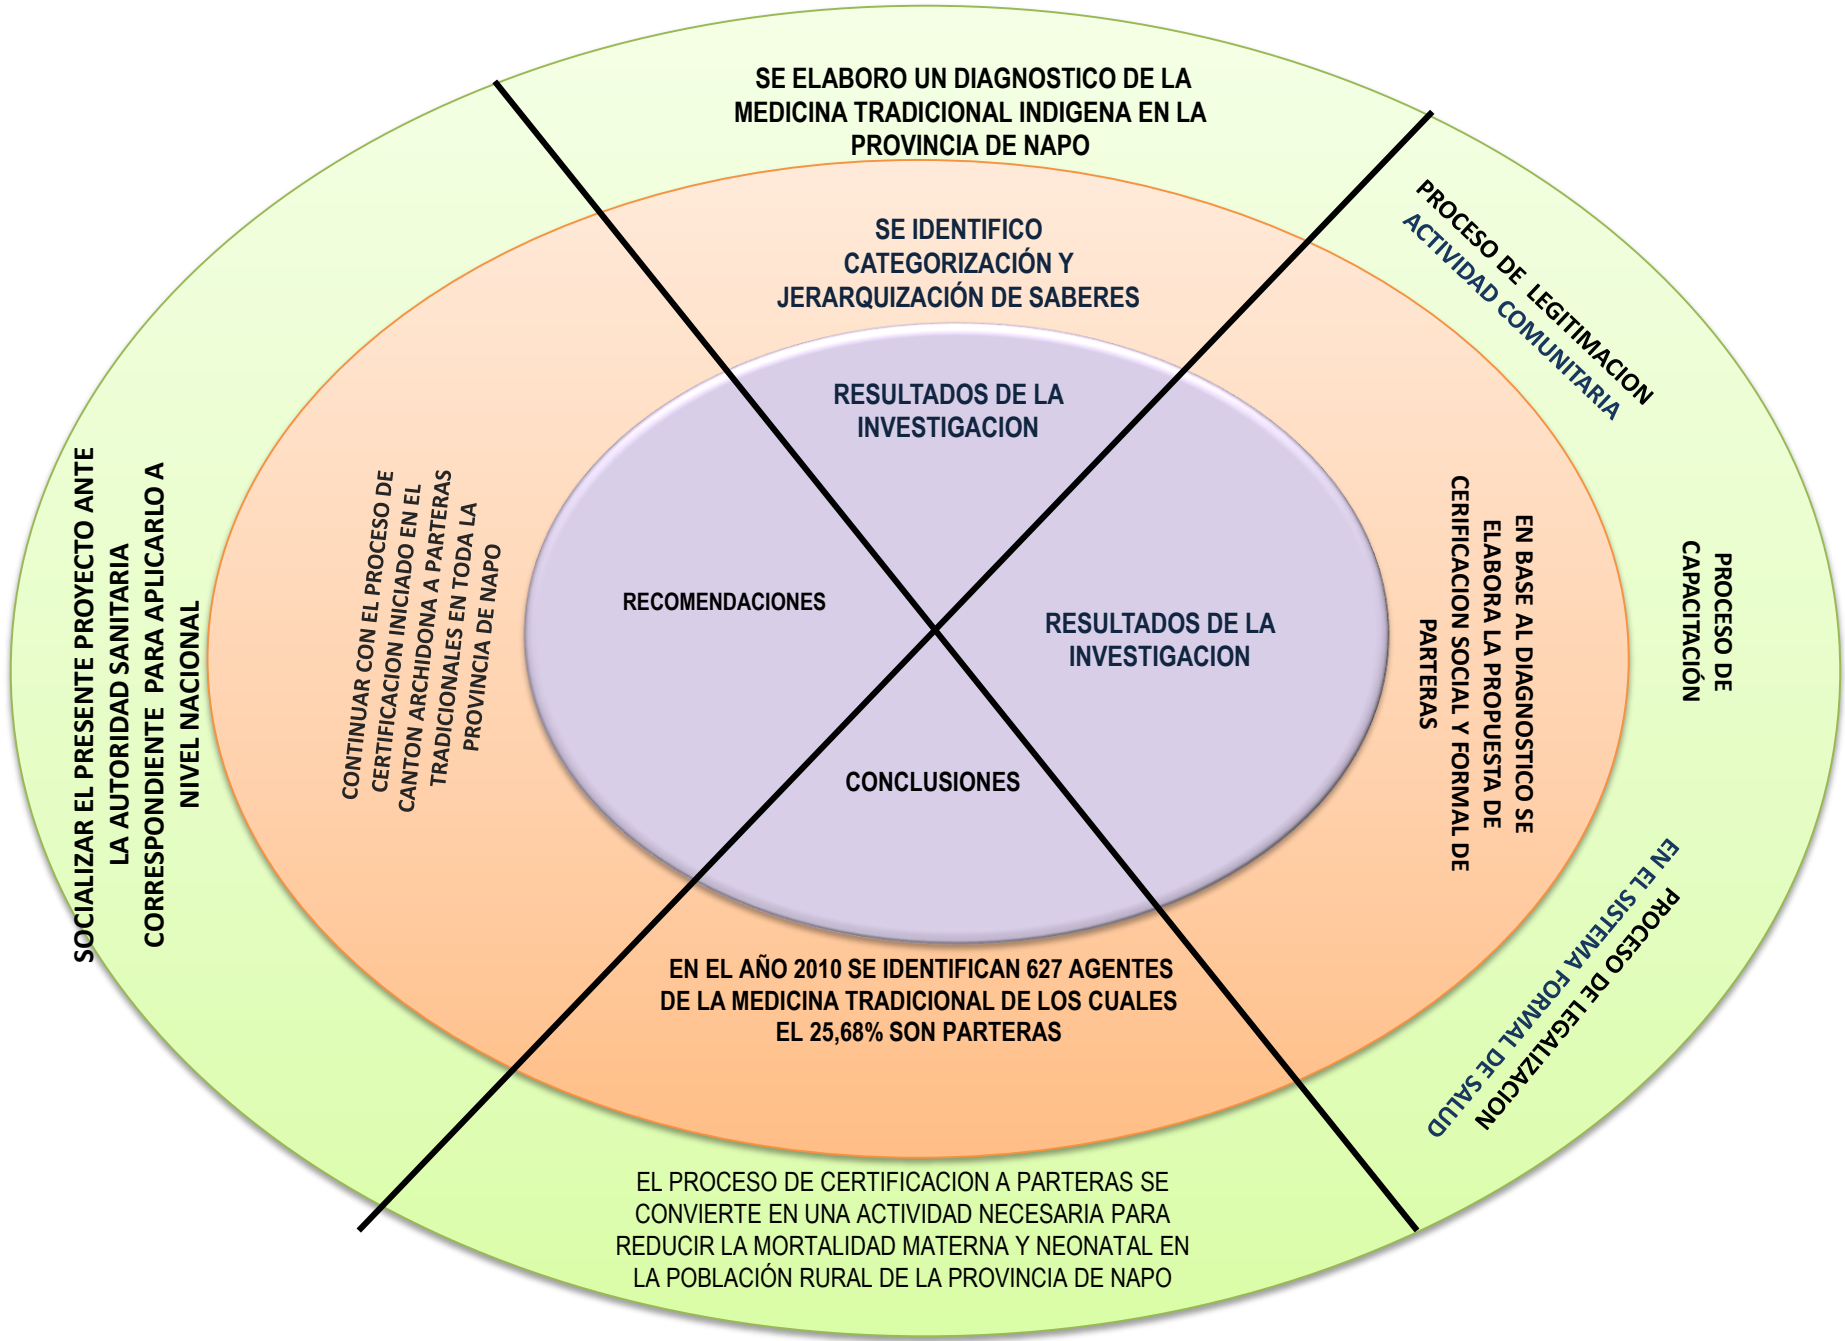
SE ELABORO UN DIAGNOSTICO DE LA MEDICINA TRADICIONAL INDIGENA EN LA PROVINCIA DE NAPO

SE IDENTIFICO CATEGORIZACIÓN Y JERARQUIZACIÓN DE SABERES

RESULTADOS DE LA INVESTIGACION

PROCESO DE LEGITIMACION ACTIVIDAD COMUNITARIA

SOCIALIZAR EL PRESENTE PROYECTO ANTE LA AUTORIDAD SANITARIA CORRESPONDIENTE PARA APLICARLO A NIVEL NACIONAL

CONTINUAR CON EL PROCESO DE CERTIFICACION INICIADO EN EL CANTON ARCHIDONA A PARTERAS TRADICIONALES EN TODA LA PROVINCIA DE NAPO

RECOMENDACIONES

RESULTADOS DE LA INVESTIGACION

EN BASE AL DIAGNOSTICO SE ELABORA LA PROPUESTA DE CERIFICACION SOCIAL Y FORMAL DE PARTERAS

PROCESO DE CAPACITACIÓN

CONCLUSIONES

EN EL AÑO 2010 SE IDENTIFICAN 627 AGENTES DE LA MEDICINA TRADICIONAL DE LOS CUALES EL 25,68% SON PARTERAS

PROCESO DE LEGALIZACION EN EL SISTEMA FORMAL DE SALUD

EL PROCESO DE CERTIFICACION A PARTERAS SE CONVIERTE EN UNA ACTIVIDAD NECESARIA PARA REDUCIR LA MORTALIDAD MATERNA Y NEONATAL EN LA POBLACIÓN RURAL DE LA PROVINCIA DE NAPO